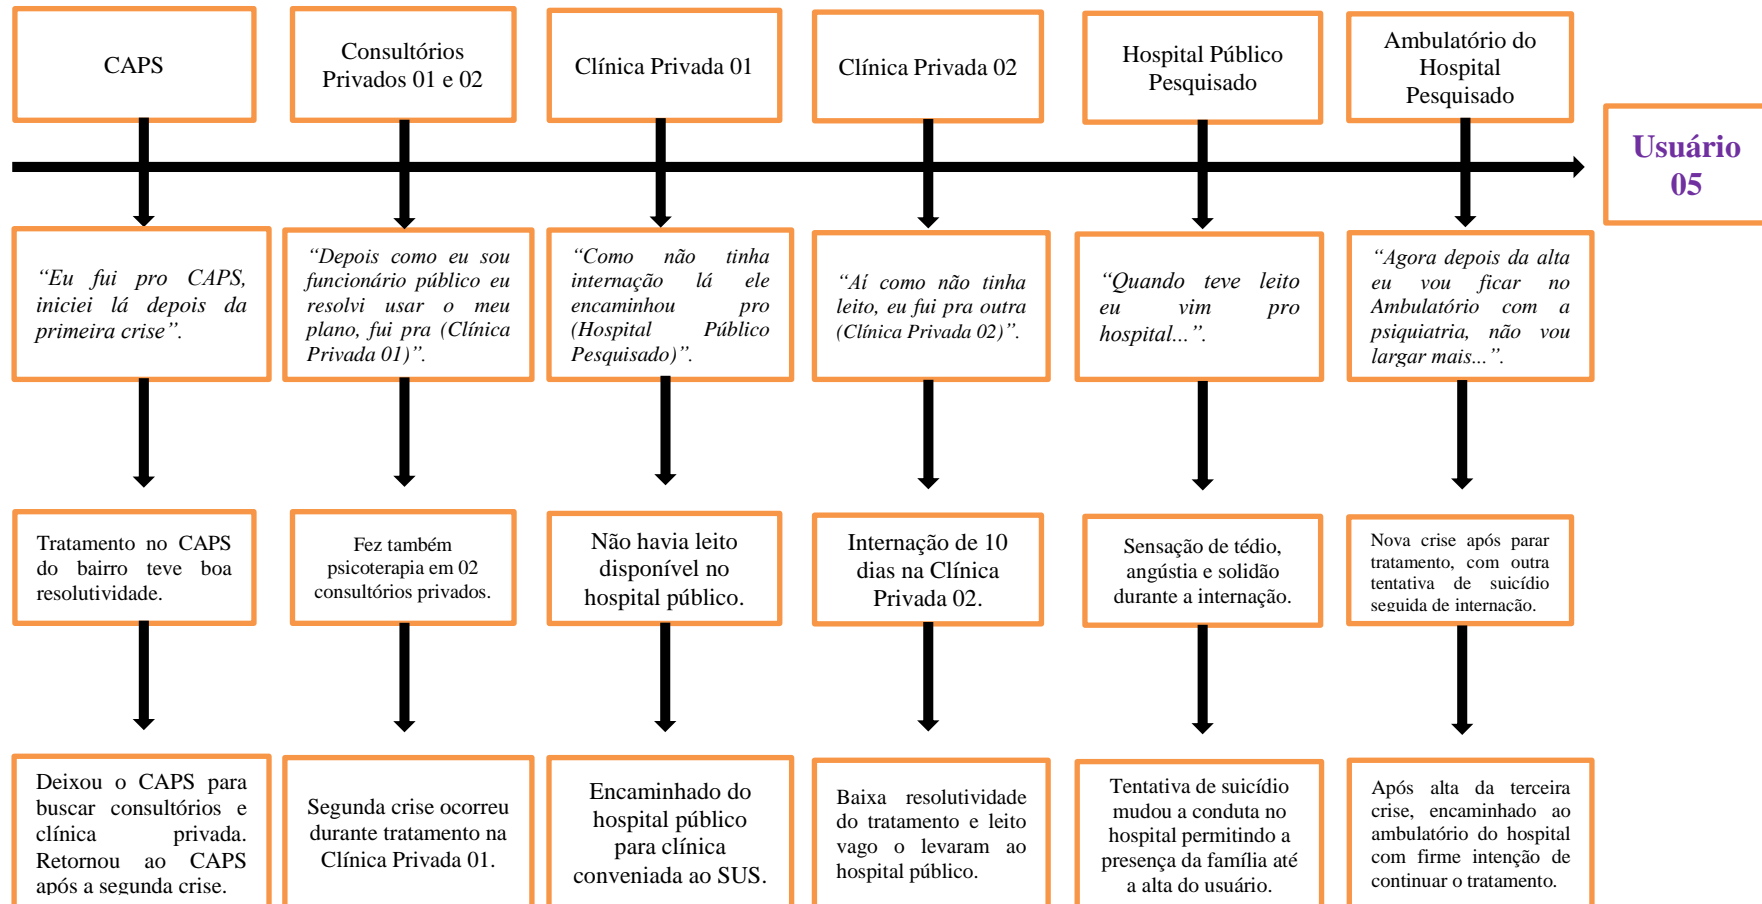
CAPS

Consultórios Privados 01 e 02

Clínica Privada 01

Clínica Privada 02

Hospital Público Pesquisado

Ambulatório do Hospital Pesquisado

Usuário 05

"Eu fui pro CAPS, iniciei lá depois da primeira crise".

"Depois como eu sou funcionário público eu resolvi usar o meu plano, fui pra (Clínica Privada 01)".

"Como não tinha internação lá ele encaminhou pro (Hospital Público Pesquisado)".

"Aí como não tinha leito, eu fui pra outra (Clínica Privada 02)".

"Quando teve leito eu vim pro hospital...".

"Agora depois da alta eu vou ficar no Ambulatório com a psiquiatria, não vou largar mais...".

Tratamento no CAPS do bairro teve boa resolutividade.

Fez também psicoterapia em 02 consultórios privados.

Não havia leito disponível no hospital público.

Internação de 10 dias na Clínica Privada 02.

Sensação de tédio, angústia e solidão durante a internação.

Nova crise após parar tratamento, com outra tentativa de suicídio seguida de internação.

Deixou o CAPS para buscar consultórios e clínica privada. Retornou ao CAPS após a segunda crise.

Segunda crise ocorreu durante tratamento na Clínica Privada 01.

Encaminhado do hospital público para clínica conveniada ao SUS.

Baixa resolutividade do tratamento e leito vago o levaram ao hospital público.

Tentativa de suicídio mudou a conduta no hospital permitindo a presença da família até a alta do usuário.

Após alta da terceira crise, encaminhado ao ambulatório do hospital com firme intenção de continuar o tratamento.